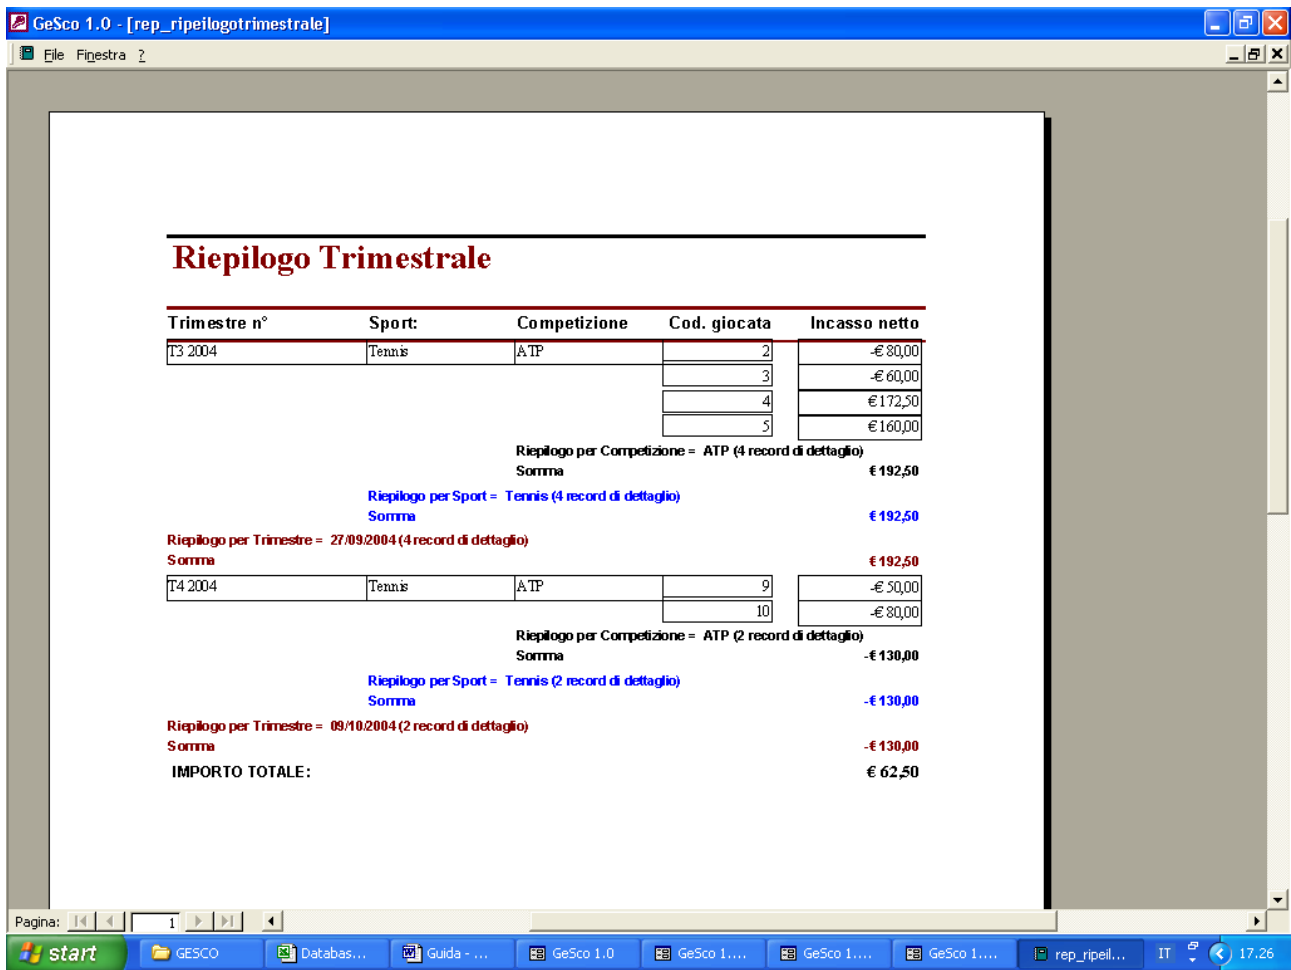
GeSco 1.0 - [rep_ripeilogotrimestrale]

File Finestra ?

Riepilogo Trimestrale

| Trimestre n° | Sport: | Competizione | Cod. giocata | Incasso netto |
|---|---|---|---|---|
| T3 2004 | Tennis | ATP | 2 | -€ 80,00 |
| | | | 3 | -€ 60,00 |
| | | | 4 | € 172,50 |
| | | | 5 | € 160,00 |

Riepilogo per Competizione = ATP (4 record di dettaglio)
Somma € 192,50

Riepilogo per Sport = Tennis (4 record di dettaglio)
Somma € 192,50

Riepilogo per Trimestre = 27/09/2004 (4 record di dettaglio)
Somma € 192,50

| T4 2004 | Tennis | ATP | 9 | -€ 50,00 |
|---|---|---|---|---|
| | | | 10 | -€ 80,00 |

Riepilogo per Competizione = ATP (2 record di dettaglio)
Somma -€ 130,00

Riepilogo per Sport = Tennis (2 record di dettaglio)
Somma -€ 130,00

Riepilogo per Trimestre = 09/10/2004 (2 record di dettaglio)
Somma -€ 130,00

IMPORTO TOTALE: € 62,50

Pagina: 1

start GESCO Databas... Guida - ... GeSco 1.0 GeSco 1.... GeSco 1.... GeSco 1.... rep_ripeil... IT 17.26